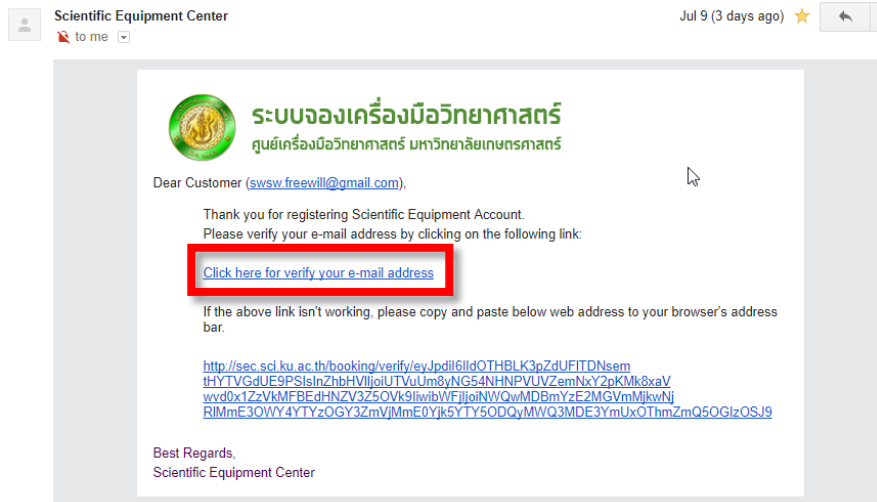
Scientific Equipment Center
to me

Jul 9 (3 days ago)

ระบบจองเครื่องมือวิทยาศาสตร์
ศูนย์เครื่องมือวิทยาศาสตร์ มหาวิทยาลัยเกษตรศาสตร์

Dear Customer (swsw.freewill@gmail.com),

Thank you for registering Scientific Equipment Account.
Please verify your e-mail address by clicking on the following link:

Click here for verify your e-mail address

If the above link isn't working, please copy and paste below web address to your browser's address bar.

http://sec.sci.ku.ac.th/booking/verify/eyJpdiI6IldOTHBLK3pZdUFITDNsem tHYTVGdUE9PSIsInZhbHVlIjoiUTVuUm8yNG54NHNPVUVZemNxY2pKMk8xaV wvd0x1ZzVkMFBEdHNZV3Z5OVk9IiwibWFjIjoiNWQwMDBmYzE2MGVmMjkwNj RlMmE3OWY4YTYzOGY3ZmVjMmE0Yjk5YTY5ODQyMWQ3MDE3YmUxOThmZmQ5OGIzOSJ9

Best Regards,
Scientific Equipment Center